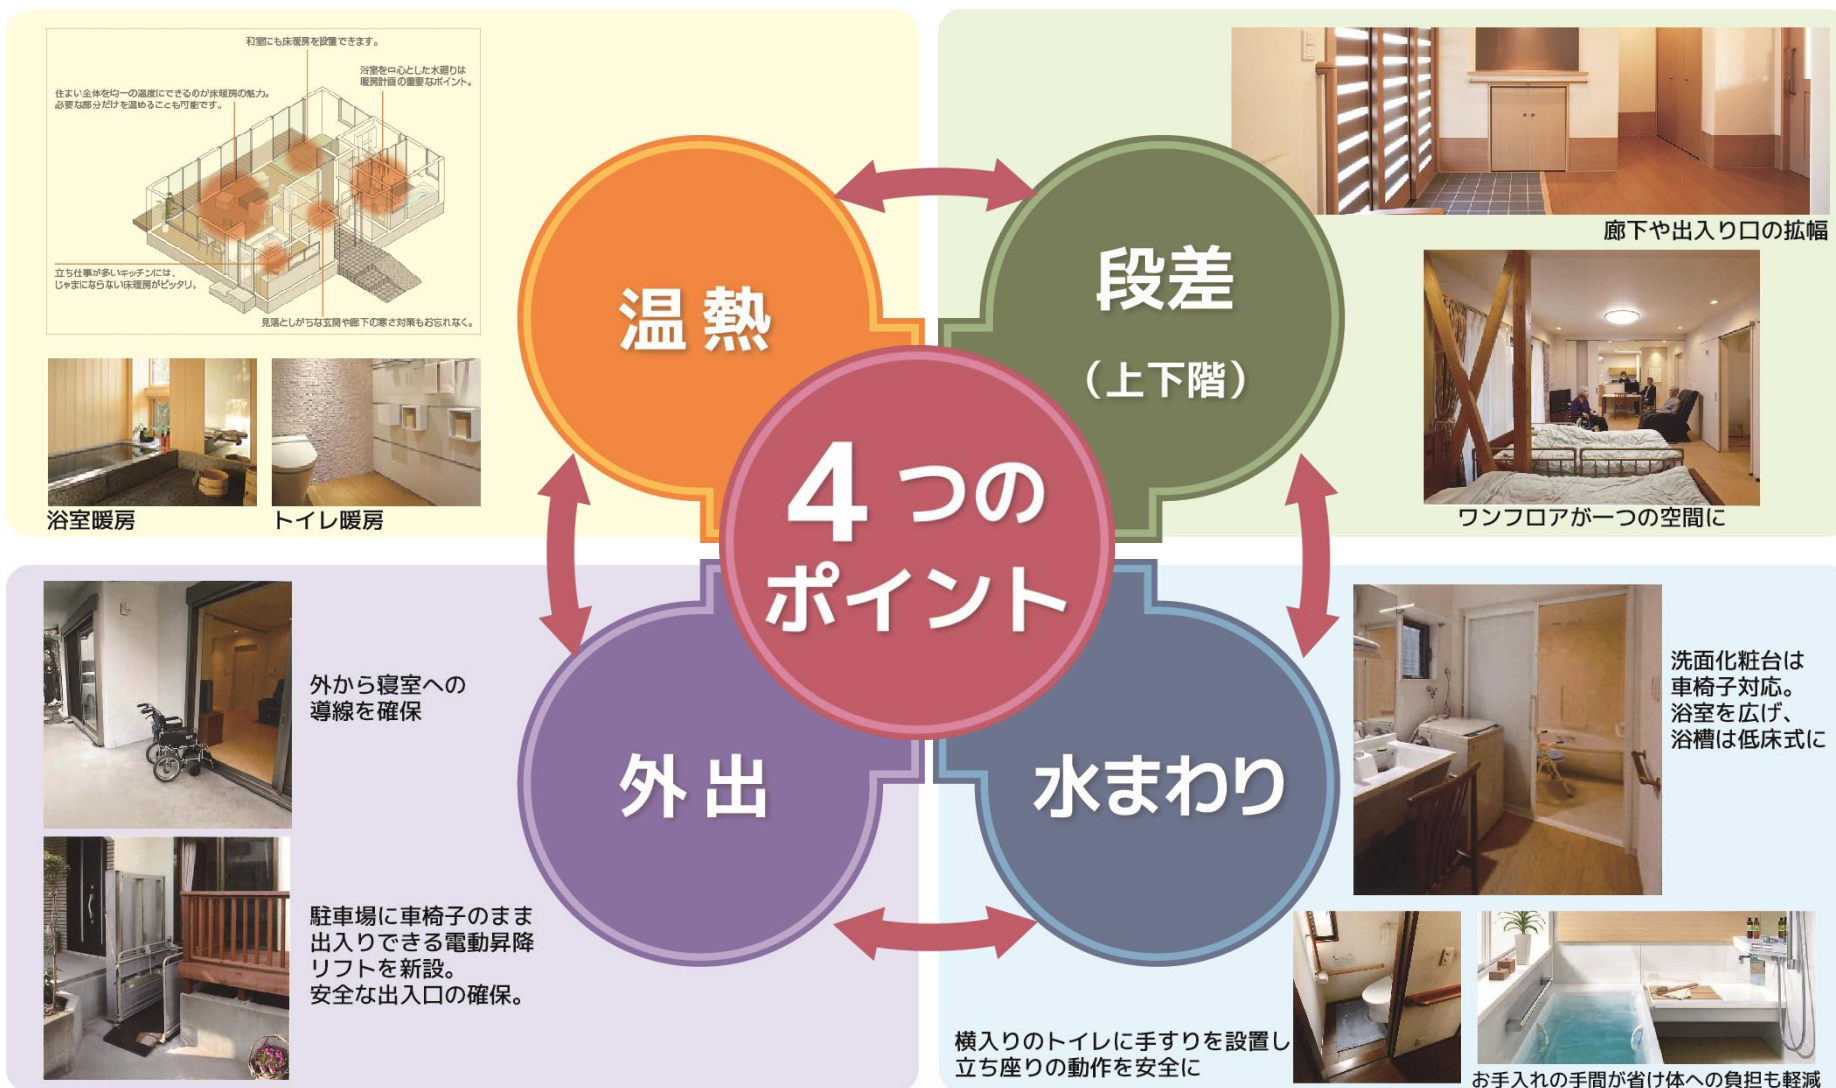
和室にも床暖房を設置できます。

浴室を中心とした水廻りは暖房計画の重要なポイント。

住まい全体を均一の温度にできるのが床暖房の魅力。必要な部分だけを温めることも可能です。

立ち仕事が多いキッチンには、じゃまにならない床暖房がピッタリ。

見落としがちな玄関や廊下の寒さ対策もお忘れなく。

浴室暖房

トイレ暖房

温熱

段差

（上下階）

4つのポイント

外出

水まわり

廊下や出入り口の拡幅

ワンフロアが一つの空間に

外から寝室への導線を確保

駐車場に車椅子のまま出入りできる電動昇降リフトを新設。安全な出入口の確保。

洗面化粧台は車椅子対応。浴室を広げ、浴槽は低床式に

横入りのトイレに手すりを設置し立ち座りの動作を安全に

お手入れの手間が省け体への負担も軽減